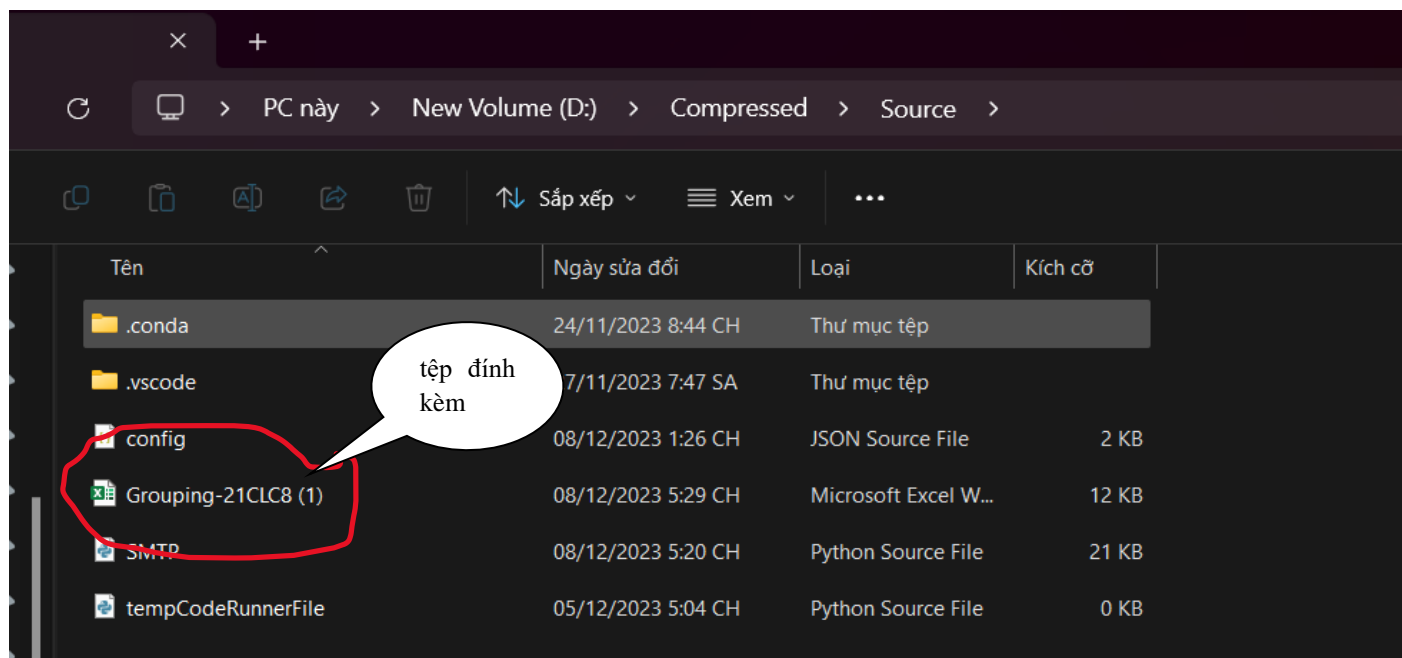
×
+

PC này > New Volume (D:) > Compressed > Source >

Sắp xếp
Xem
...

| Tên | Ngày sửa đổi | Loại | Kích cỡ |
|---|---|---|---|
| .conda | 24/11/2023 8:44 CH | Thư mục tệp | |
| .vscode | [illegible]7/11/2023 7:47 SA | Thư mục tệp | |
| config | 08/12/2023 1:26 CH | JSON Source File | 2 KB |
| Grouping-21CLC8 (1) | 08/12/2023 5:29 CH | Microsoft Excel W... | 12 KB |
| SMTP | 08/12/2023 5:20 CH | Python Source File | 21 KB |
| tempCodeRunnerFile | 05/12/2023 5:04 CH | Python Source File | 0 KB |

tệp đính kèm